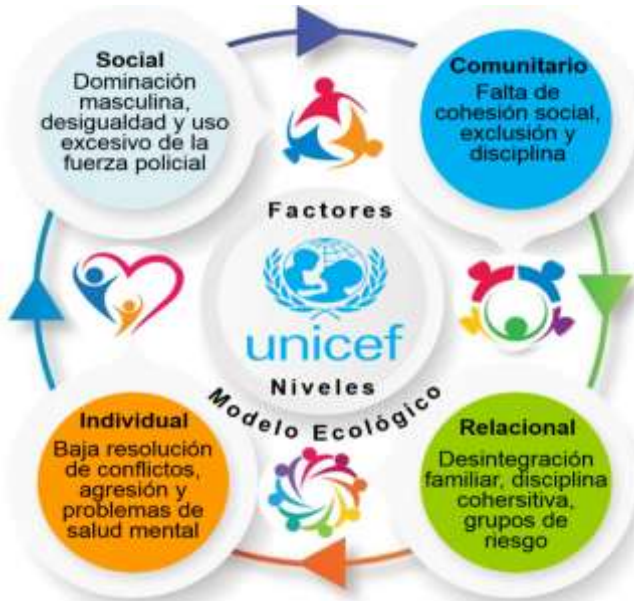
Social
Dominación masculina, desigualdad y uso excesivo de la fuerza policial

Comunitario
Falta de cohesión social, exclusión y disciplina

Factores

unicef

Niveles

Modelo Ecológico

Individual
Baja resolución de conflictos, agresión y problemas de salud mental

Relacional
Desintegración familiar, disciplina cohersitiva, grupos de riesgo